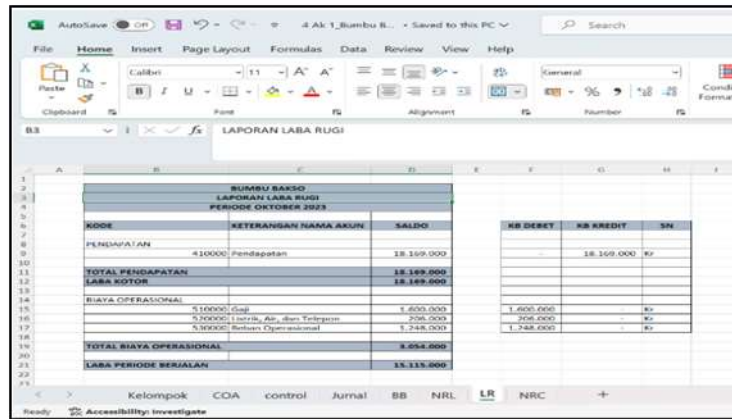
AutoSave Off 4 Ak 1_Bumbu B... • Saved to this PC Search

File Home Insert Page Layout Formulas Data Review View Help

Paste Clipboard Calibri 11 A A B I U Font Alignment General % 9 Number Condi Forma

B3 fx LAPORAN LABA RUGI

A B C D E F G H I

BUMBU BAKSO
LAPORAN LABA RUGI
PERIODE OKTOBER 2023

| KODE | KETERANGAN NAMA AKUN | SALDO | | KB DEBET | KB KREDIT | SN |
|---|---|---|---|---|---|---|
| PENDAPATAN | | | | | | |
| 410000 | Pendapatan | 18.169.000 | | - | 18.169.000 | Kr |
| TOTAL PENDAPATAN | | 18.169.000 | | | | |
| LABA KOTOR | | 18.169.000 | | | | |
| BIAYA OPERASIONAL | | | | | | |
| 510000 | Gaji | 1.600.000 | | 1.600.000 | - | Kr |
| 520000 | Listrik, Air, dan Telepon | 206.000 | | 206.000 | - | Kr |
| 530000 | Beban Operasional | 1.248.000 | | 1.248.000 | - | Kr |
| TOTAL BIAYA OPERASIONAL | | 3.054.000 | | | | |
| LABA PERIODE BERJALAN | | 15.115.000 | | | | |

Kelompok COA control Jurnal BB NRL LR NRC +

Ready Accessibility: Investigate